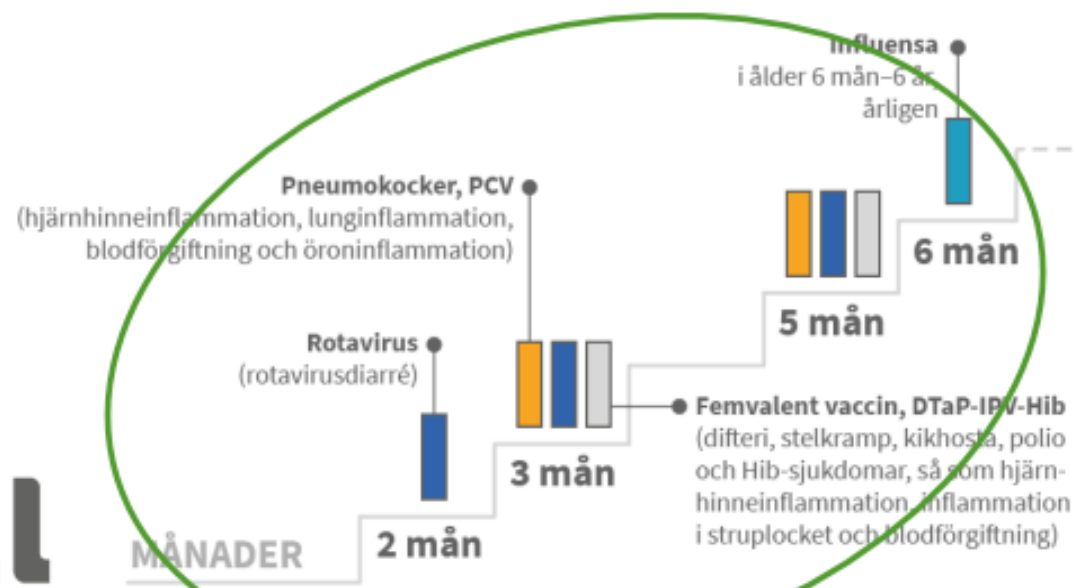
Influensa
i ålder 6 mån–6 år,
årligen

Pneumokocker, PCV
(hjärnhinneinflammation, lunginflammation, blodförgiftning och öroninflammation)

6 mån

5 mån

Rotavirus
(rotavirusdiarré)

Femvalent vaccin, DTaP-IPV-Hib
(difteri, stelkramp, kikhosta, polio och Hib-sjukdomar, så som hjärnhinneinflammation, inflammation i struplocket och blodförgiftning)

3 mån

MÅNADER

2 mån